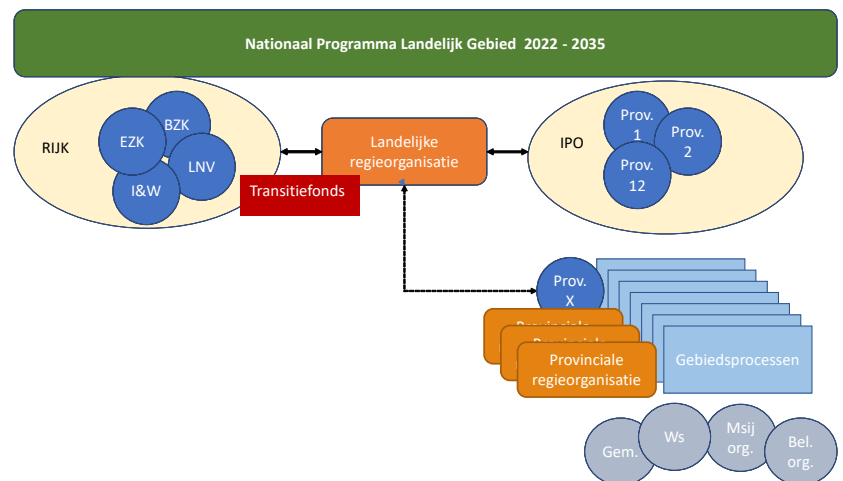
Nationaal Programma Landelijk Gebied 2022 - 2035

RIJK

BZK

EZK

LNV

I&W

Transitiefonds

Landelijke regieorganisatie

IPO

Prov. 1

Prov. 2

Prov. 12

Prov. X

Provinciale

Provinciale

Provinciale regieorganisatie

Gebiedsprocessen

Gem.

Ws

Msij org.

Bel. org.